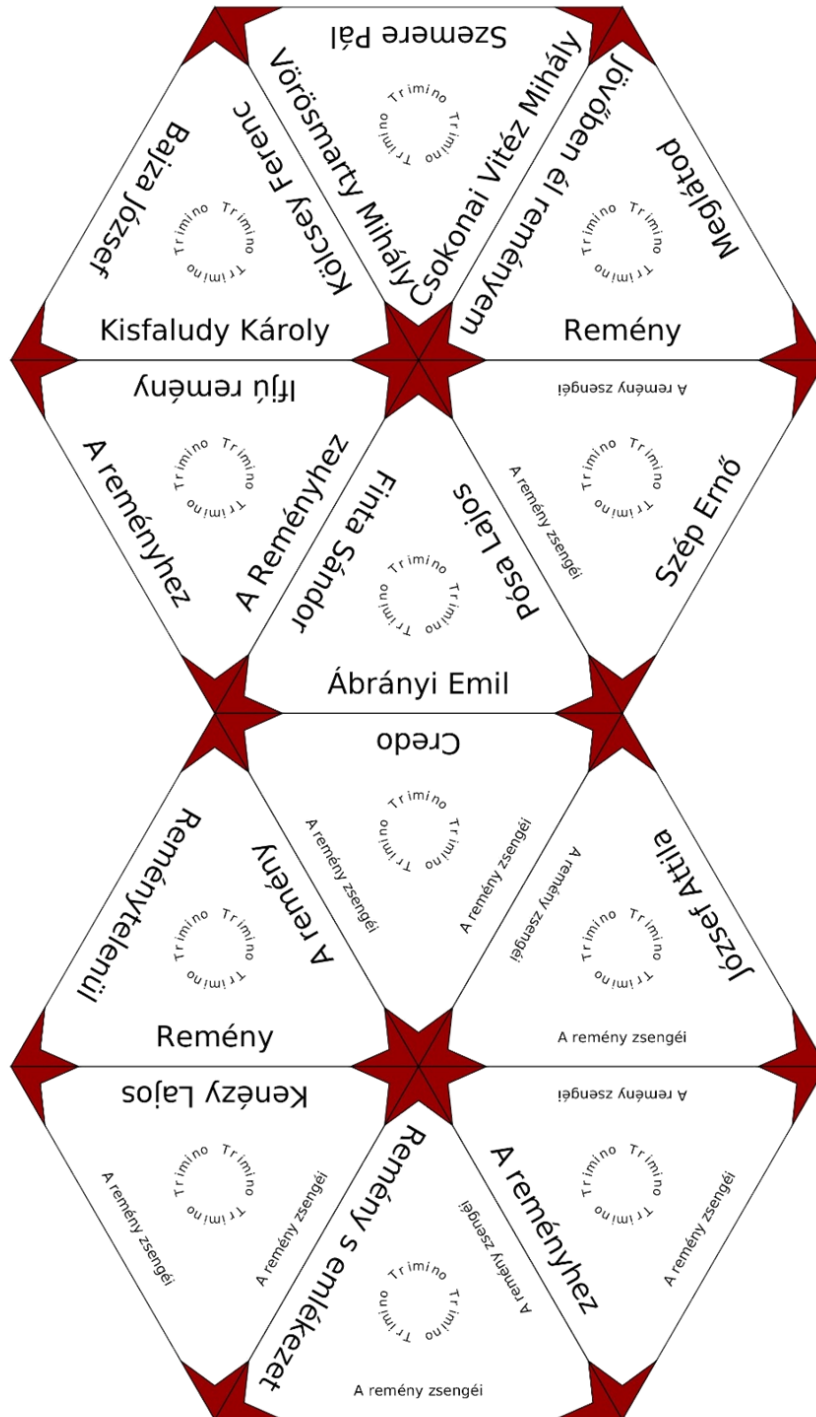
Szemere Pál
Vörösmarty Mihály
Csokonai Vitéz Mihály
Trimino Trimino Trimino

Bajza József
Kölcsey Ferenc
Kisfaludy Károly
Trimino Trimino Trimino

Jövőben él reményem
Megláttod
Remény
Trimino Trimino Trimino

Ifjú remény
A reményhez
A Reményhez
Trimino Trimino Trimino

Finta Sándor
Pósa Lajos
Ábrányi Emil
Trimino Trimino Trimino

A remény zsengéi
A remény zsengéi
Szép Ernő
Trimino Trimino Trimino

Credo
A remény zsengéi
A remény zsengéi
Trimino Trimino Trimino

Reménytelenül
A remény
Remény
Trimino Trimino Trimino

A remény zsengéi
József Attila
A remény zsengéi
Trimino Trimino Trimino

Kenézy Lajos
A remény zsengéi
A remény zsengéi
Trimino Trimino Trimino

Remény s emlékezet
A remény zsengéi
A remény zsengéi
Trimino Trimino Trimino

A remény zsengéi
A reményhez
A remény zsengéi
Trimino Trimino Trimino